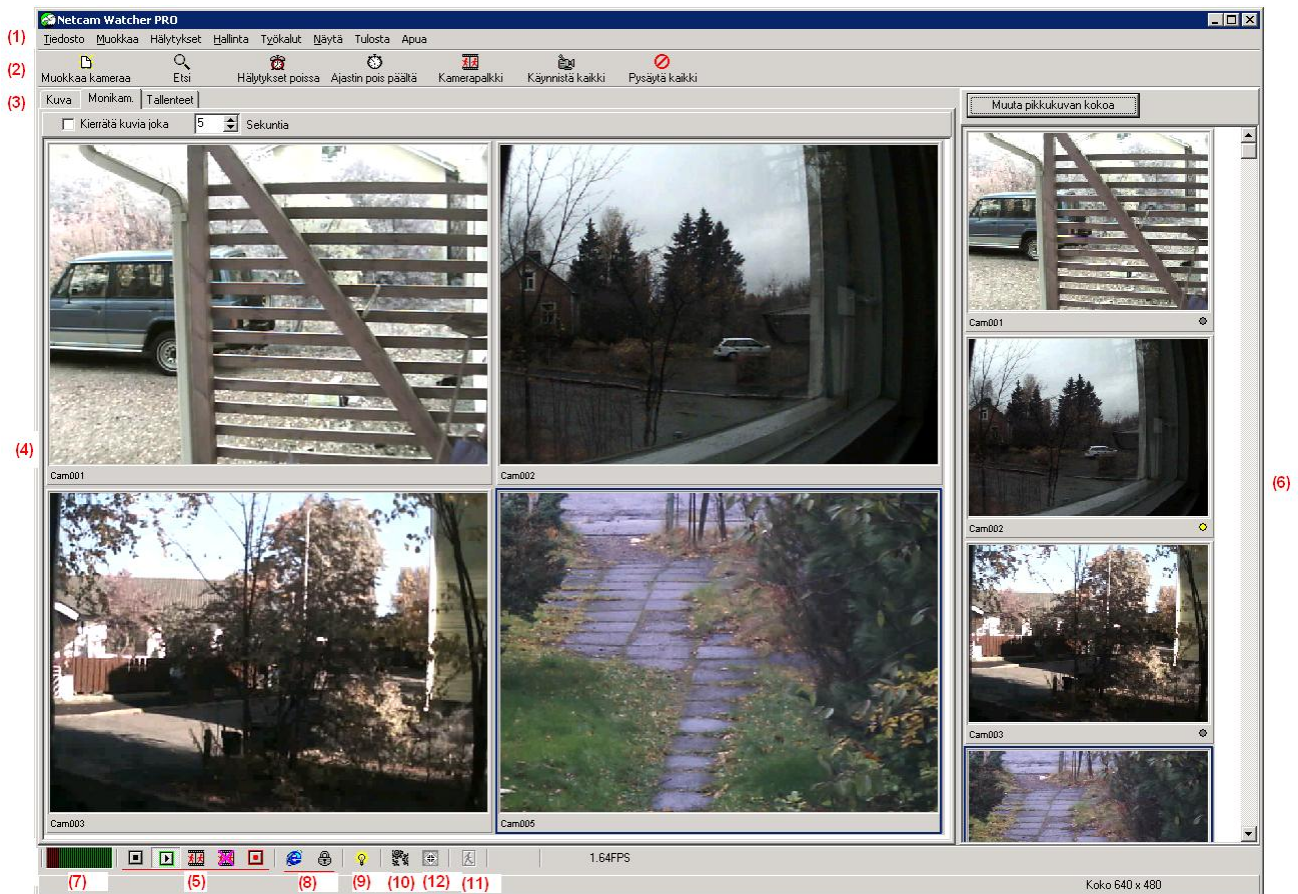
Netcam Watcher PRO

(1) Tiedosto Muokkaa Hälytykset Hallinta Työkalut Näytä Tulosta Apua

(2) Muokkaa kameraa Etsi Hälytykset poissa Ajastin pois päältä Kamerapalkki Käynnistä kaikki Pysäytä kaikki

(3) Kuva Monikam. Tallenteet

Muuta pikkukuvan kokoa

Kierrätä kuvia joka 5 Sekuntia

(4)

Cam001

Cam002

Cam003

Cam005

Cam001

Cam002

Cam003

(6)

1.64FPS

(7) (5) (8) (9) (10) (12) (11)

Koko 640 x 480